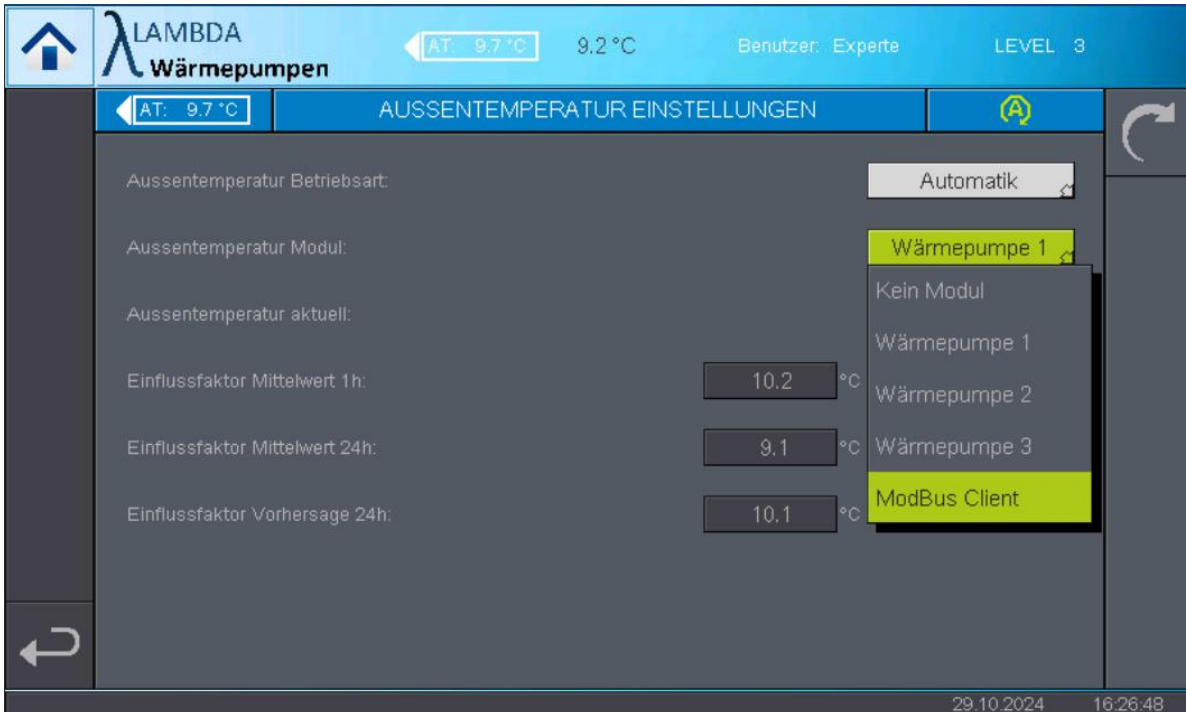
LAMBDA
Wärmepumpen

AT: 9.7 °C 9.2 °C Benutzer: Experte LEVEL 3

AT: 9.7 °C AUSSENTEMPERATUR EINSTELLUNGEN

Aussentemperatur Betriebsart: Automatik

Aussentemperatur Modul: Wärmepumpe 1

Aussentemperatur aktuell:

Einflussfaktor Mittelwert 1h: 10.2 °C

Einflussfaktor Mittelwert 24h: 9.1 °C

Einflussfaktor Vorhersage 24h: 10.1 °C

Kein Modul
Wärmepumpe 1
Wärmepumpe 2
Wärmepumpe 3
ModBus Client

29.10.2024 16:26:48